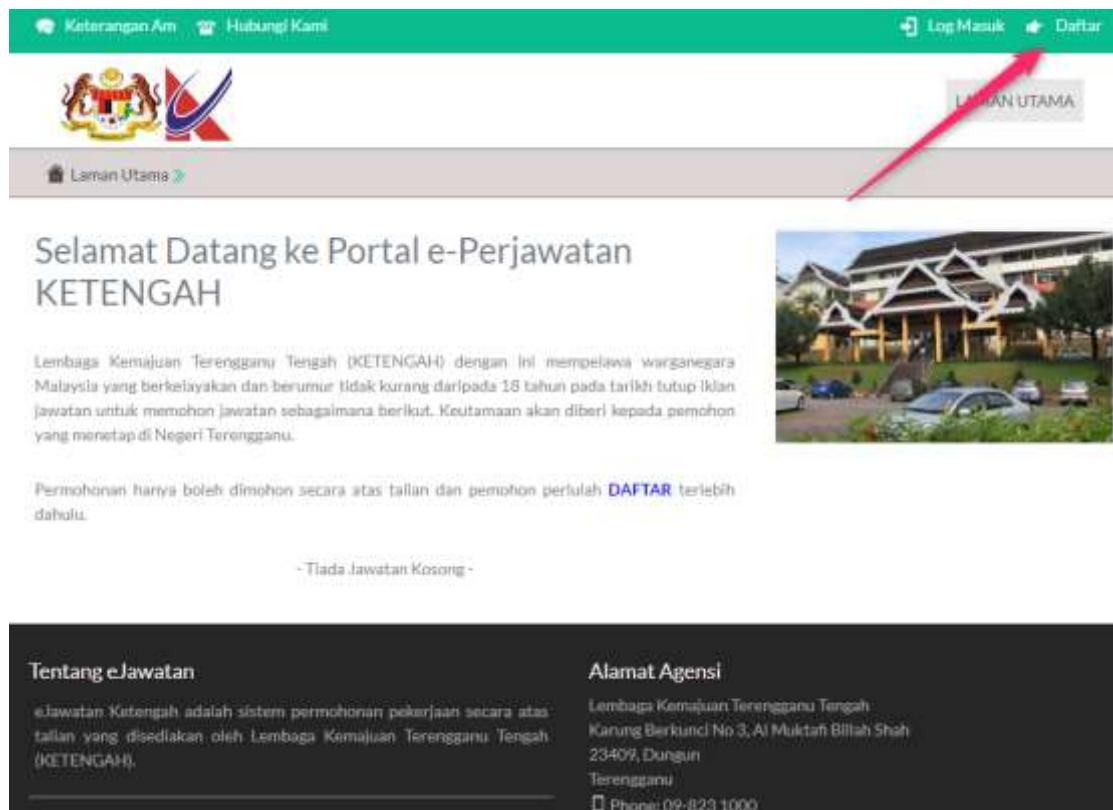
Keterangan Am Hubungi Kami Log Masuk Daftar

LAMAN UTAMA

Laman Utama

Selamat Datang ke Portal e-Perjawatan KETENGAH

Lembaga Kemajuan Terengganu Tengah (KETENGAH) dengan ini mempelawa warganegara Malaysia yang berkelayakan dan berumur tidak kurang daripada 18 tahun pada tarikh tutup iklan jawatan untuk memohon jawatan sebagaimana berikut. Keutamaan akan diberi kepada pemohon yang menetap di Negeri Terengganu.

Permohonan hanya boleh dimohon secara atas talian dan pemohon perlulah DAFTAR terlebih dahulu.

- Tiada Jawatan Kosong -

Tentang eJawatan

eJawatan Ketengah adalah sistem permohonan pekerjaan secara atas talian yang disediakan oleh Lembaga Kemajuan Terengganu Tengah (KETENGAH).

Alamat Agensi

Lembaga Kemajuan Terengganu Tengah
Karung Berkunci No 3, Al Muktafi Billah Shah
23409, Dungun
Terengganu
Phone: 09-823 1000